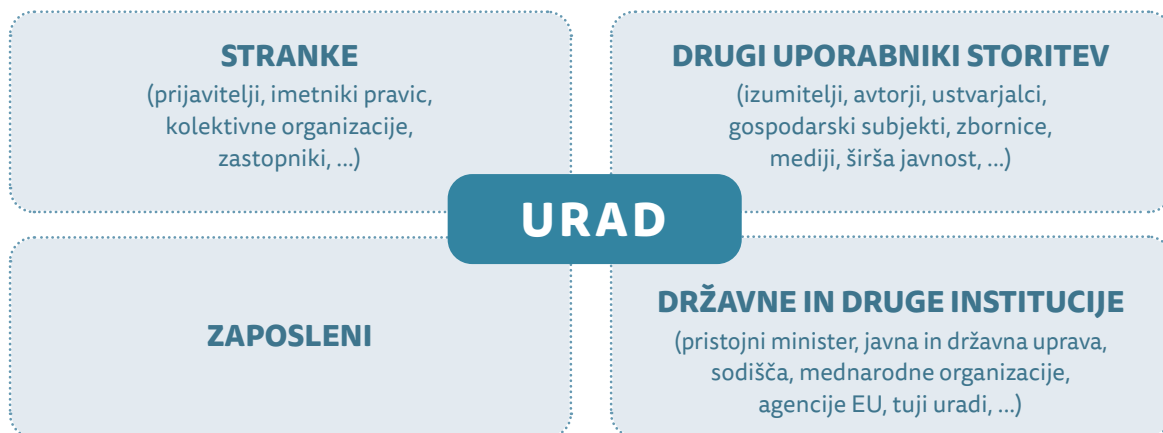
STRANKE
(prijavitelji, imetniki pravic, kolektivne organizacije, zastopniki, ...)

DRUGI UPORABNIKI STORITEV
(izumitelji, avtorji, ustvarjalci, gospodarski subjekti, zbornice, mediji, širša javnost, ...)

URAD

ZAPOSLENI

DRŽAVNE IN DRUGE INSTITUCIJE
(pristojni minister, javna in državna uprava, sodišča, mednarodne organizacije, agencije EU, tuji uradi, ...)